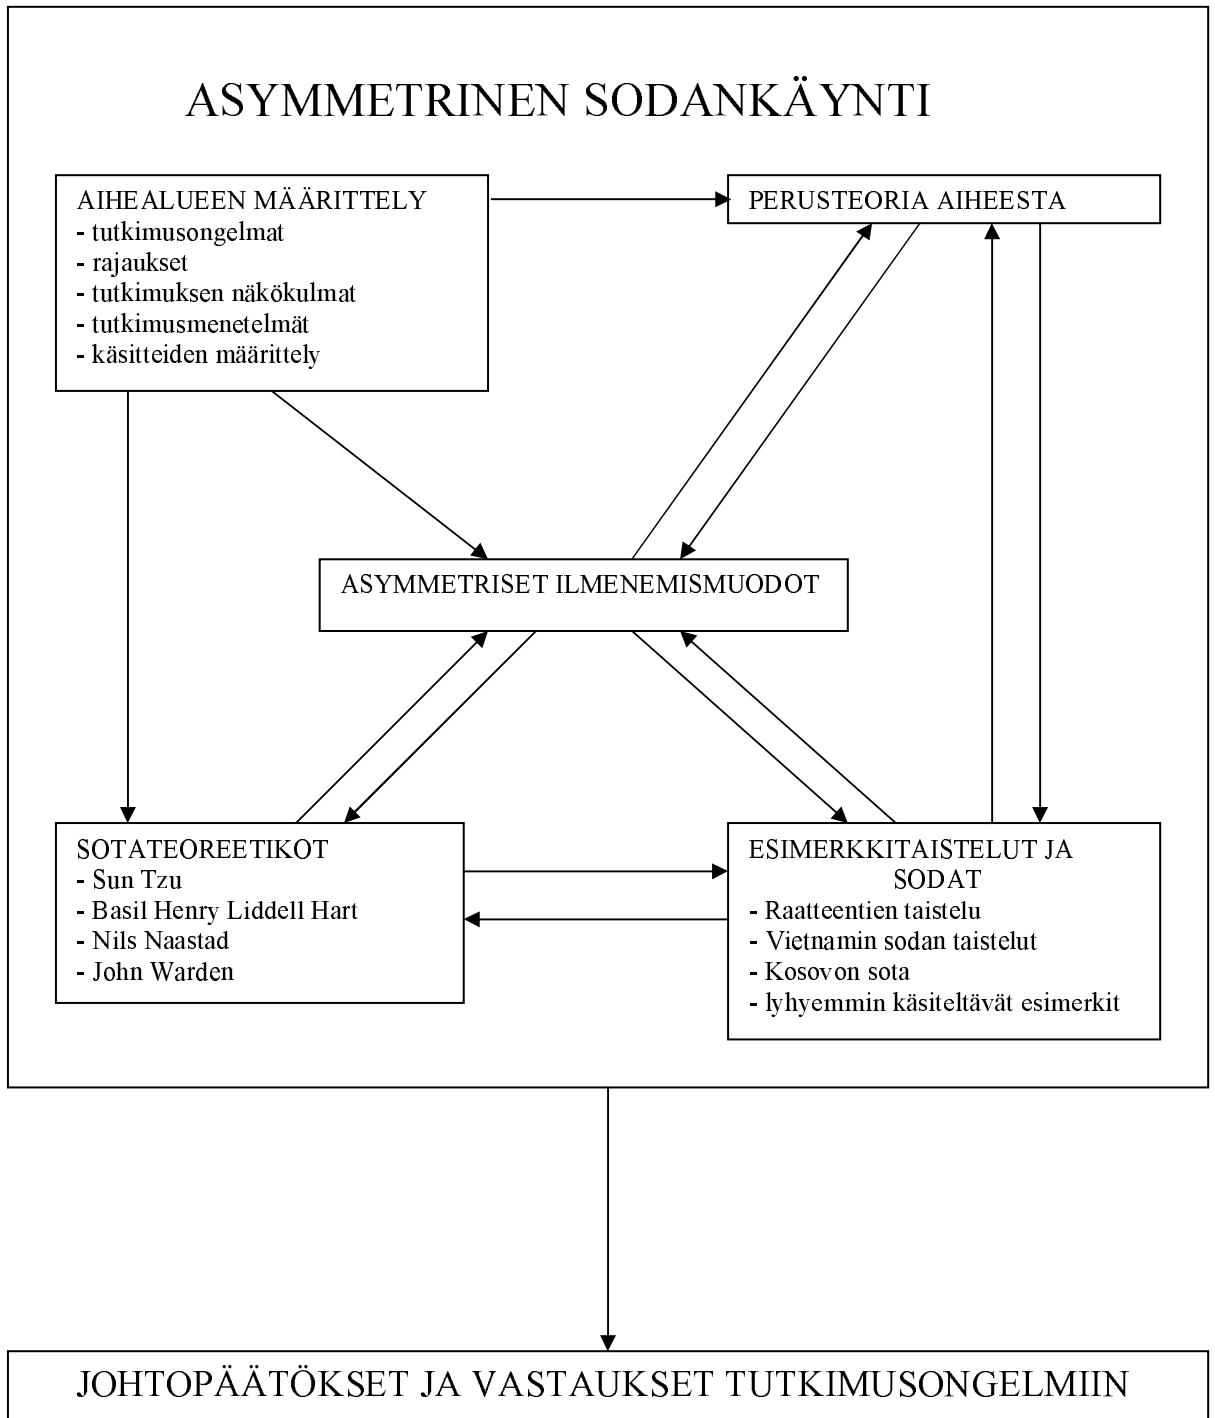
ASYMMETRINEN SODANKÄYNTI

AIHEALUEEN MÄÄRITTELY
- tutkimusongelmat
- rajaukset
- tutkimuksen näkökulmat
- tutkimusmenetelmät
- käsitteiden määrittely

PERUSTEORIA AIHEESTA

ASYMMETRISET ILMENEMISMUODOT

SOTATEOREETIKOT
- Sun Tzu
- Basil Henry Liddell Hart
- Nils Naastad
- John Warden

ESIMERKKITAISTELUT JA SODAT
- Raatteentien taistelu
- Vietnamin sodan taistelut
- Kosovon sota
- lyhyemmin käsiteltävät esimerkit

JOHTOPÄÄTÖKSET JA VASTAUKSET TUTKIMUSONGELMIIN